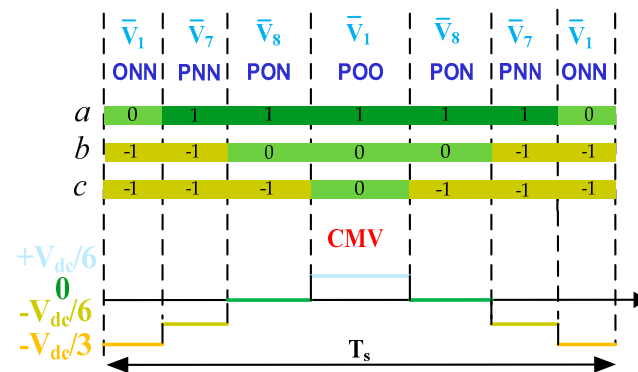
$\bar{V}_1$ $\bar{V}_7$ $\bar{V}_8$ $\bar{V}_1$ $\bar{V}_8$ $\bar{V}_7$ $\bar{V}_1$

ONN PNN PON POO PON PNN ONN

$a$ 0 1 1 1 1 1 0

$b$ -1 -1 0 0 0 -1 -1

$c$ -1 -1 -1 0 -1 -1 -1

CMV

$+V_{dc}/6$

0

$-V_{dc}/6$

$-V_{dc}/3$

$T_s$